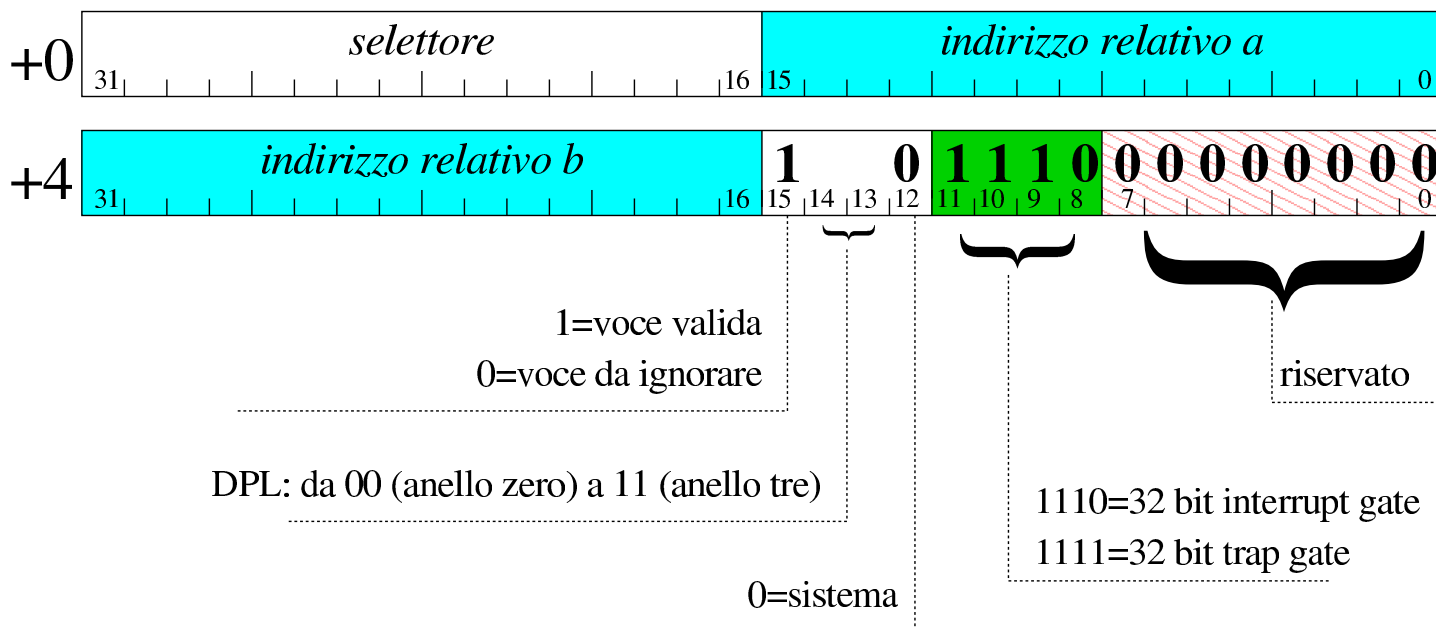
+0 selettore 31 16 indirizzo relativo a 15 0

+4 indirizzo relativo b 31 16 1 0 15 14 13 12 1 1 1 0 11 10 9 8 0 0 0 0 0 0 0 0 7 0

1=voce valida
0=voce da ignorare

riservato

DPL: da 00 (anello zero) a 11 (anello tre)

1110=32 bit interrupt gate
1111=32 bit trap gate

0=sistema